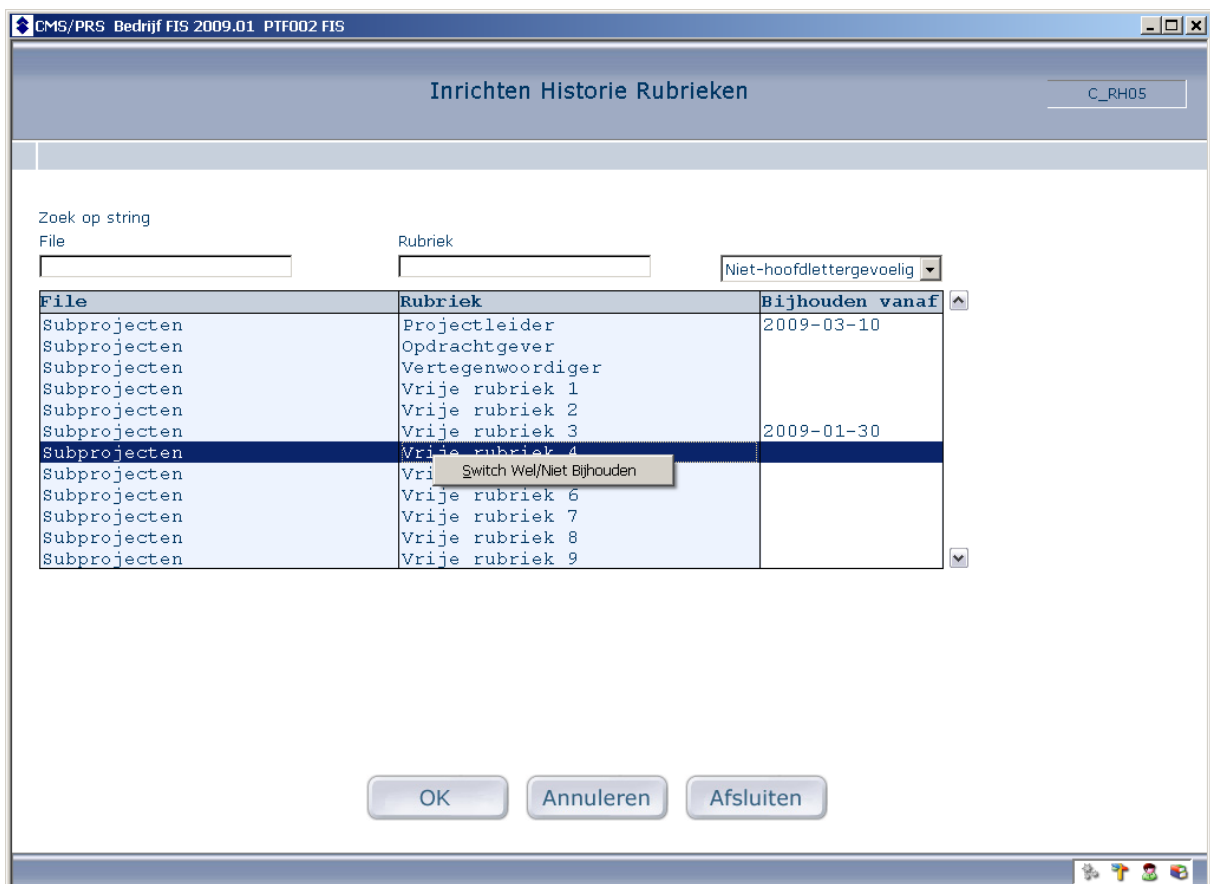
CMS/PRS Bedrijf FIS 2009.01 PTF002 FIS

Inrichten Historie Rubrieken

C_RH05

Zoek op string

File

Rubriek

Niet-hoofdlettergevoelig

| File | Rubriek | Bijhouden vanaf |
|---|---|---|
| Subprojecten | Projectleider | 2009-03-10 |
| Subprojecten | Opdrachtgever | |
| Subprojecten | Vertegenwoordiger | |
| Subprojecten | Vrije rubriek 1 | |
| Subprojecten | Vrije rubriek 2 | |
| Subprojecten | Vrije rubriek 3 | 2009-01-30 |
| Subprojecten | Vrije rubriek 4 | |
| Subprojecten | Vrij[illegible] | |
| Subprojecten | Vrije rubriek 6 | |
| Subprojecten | Vrije rubriek 7 | |
| Subprojecten | Vrije rubriek 8 | |
| Subprojecten | Vrije rubriek 9 | |

Switch Wel/Niet Bijhouden

OK

Annuleren

Afsluiten